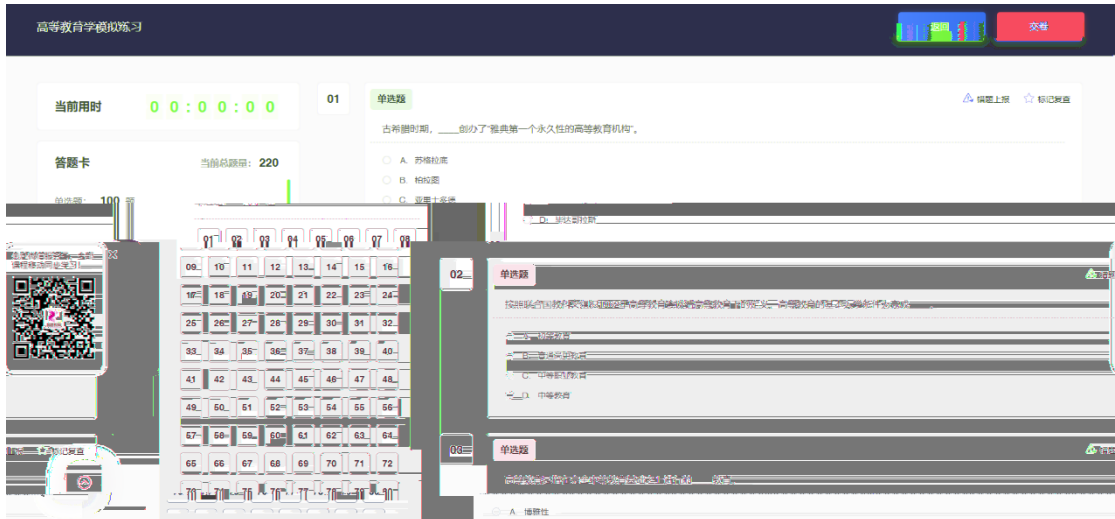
高等教育学模拟练习

返回

交卷

当前用时

0 0 : 0 0 : 0 0

答题卡

当前总题量：220

单选题： 100

01

单选题

纠错上报

标记复查

古希腊时期，_____创办了"雅典第一个永久性的高等教育机构"。

A. 苏格拉底

B. 柏拉图

C. 亚里士多德

D. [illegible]

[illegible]

| 01 | 02 | 03 | 04 | 05 | 06 | 07 | 08 |
|---|---|---|---|---|---|---|---|
| 09 | 10 | 11 | 12 | 13 | 14 | 15 | 16 |
| 17 | 18 | 19 | 20 | 21 | 22 | 23 | 24 |
| 25 | 26 | 27 | 28 | 29 | 30 | 31 | 32 |
| 33 | 34 | 35 | 36 | 37 | 38 | 39 | 40 |
| 41 | 42 | 43 | 44 | 45 | 46 | 47 | 48 |
| 49 | 50 | 51 | 52 | 53 | 54 | 55 | 56 |
| 57 | 58 | 59 | 60 | 61 | 62 | 63 | 64 |
| 65 | 66 | 67 | 68 | 69 | 70 | 71 | 72 |
| 73 | 74 | 75 | 76 | 77 | 78 | 79 | 80 |

02

单选题

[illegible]

A. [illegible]

B. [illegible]

C. 中等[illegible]教育

D. 中等教育

标记复查

03

单选题

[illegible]

A. 播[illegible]性